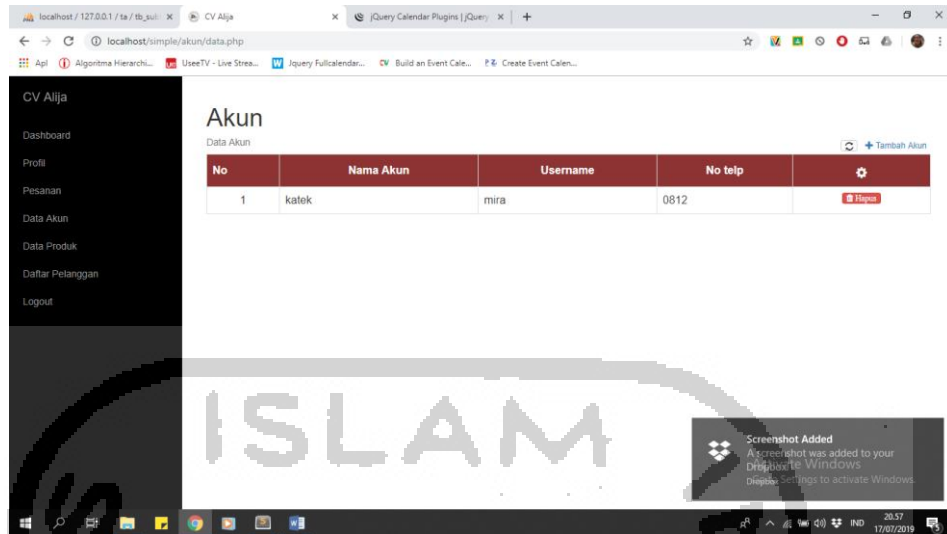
localhost / 127.0.0.1 / ta / tb_suk × CV Alija × jQuery Calendar Plugins | jQuery × +

localhost/simple/akun/data.php

Apl Algoritma Hierarchi... UseeTV - Live Strea... Jquery Fullcalendar... Build an Event Cale... Create Event Calen...

CV Alija

Dashboard

Profil

Pesanan

Data Akun

Data Produk

Daftar Pelanggan

Logout

Akun

Data Akun

+ Tambah Akun

| No | Nama Akun | Username | No telp | |
|---|---|---|---|---|
| 1 | katek | mira | 0812 | Hapus |

ISLAM

Screenshot Added
A screenshot was added to your Dropbox.
Dropbox

Activate Windows
Go to Settings to activate Windows.

IND 20.57 17/07/2019